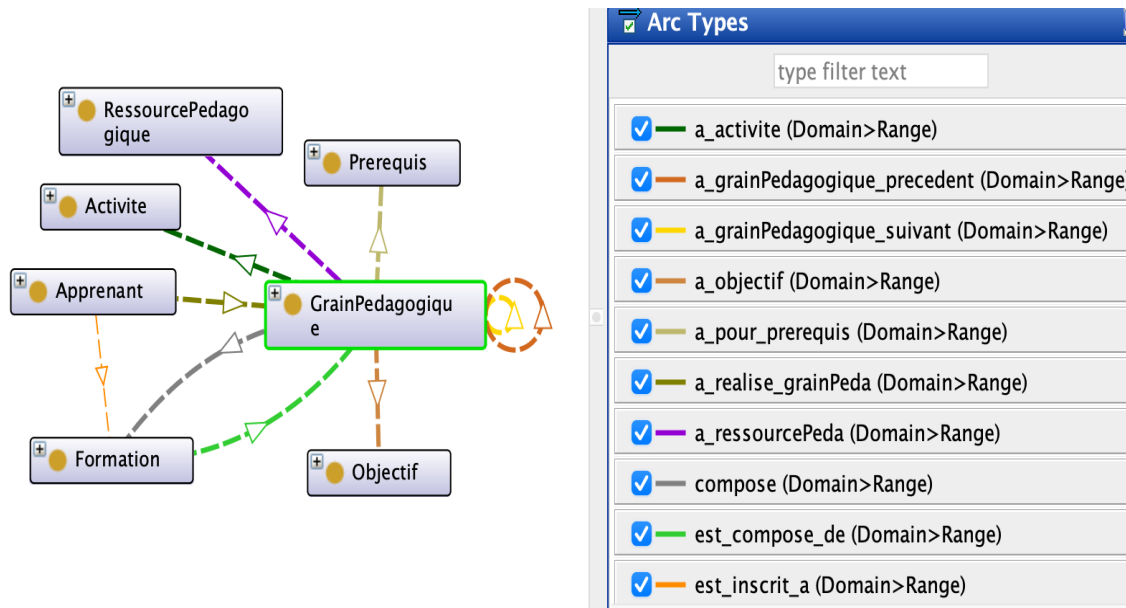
RessourcePedagogique

Prerequis

Activite

Apprenant

GrainPedagogique

Formation

Objectif

Arc Types

type filter text

a_activite (Domain>Range)

a_grainPedagogique_precedent (Domain>Range)

a_grainPedagogique_suivant (Domain>Range)

a_objectif (Domain>Range)

a_pour_prerequis (Domain>Range)

a_realise_grainPeda (Domain>Range)

a_ressourcePeda (Domain>Range)

compose (Domain>Range)

est_compose_de (Domain>Range)

est_inscrit_a (Domain>Range)